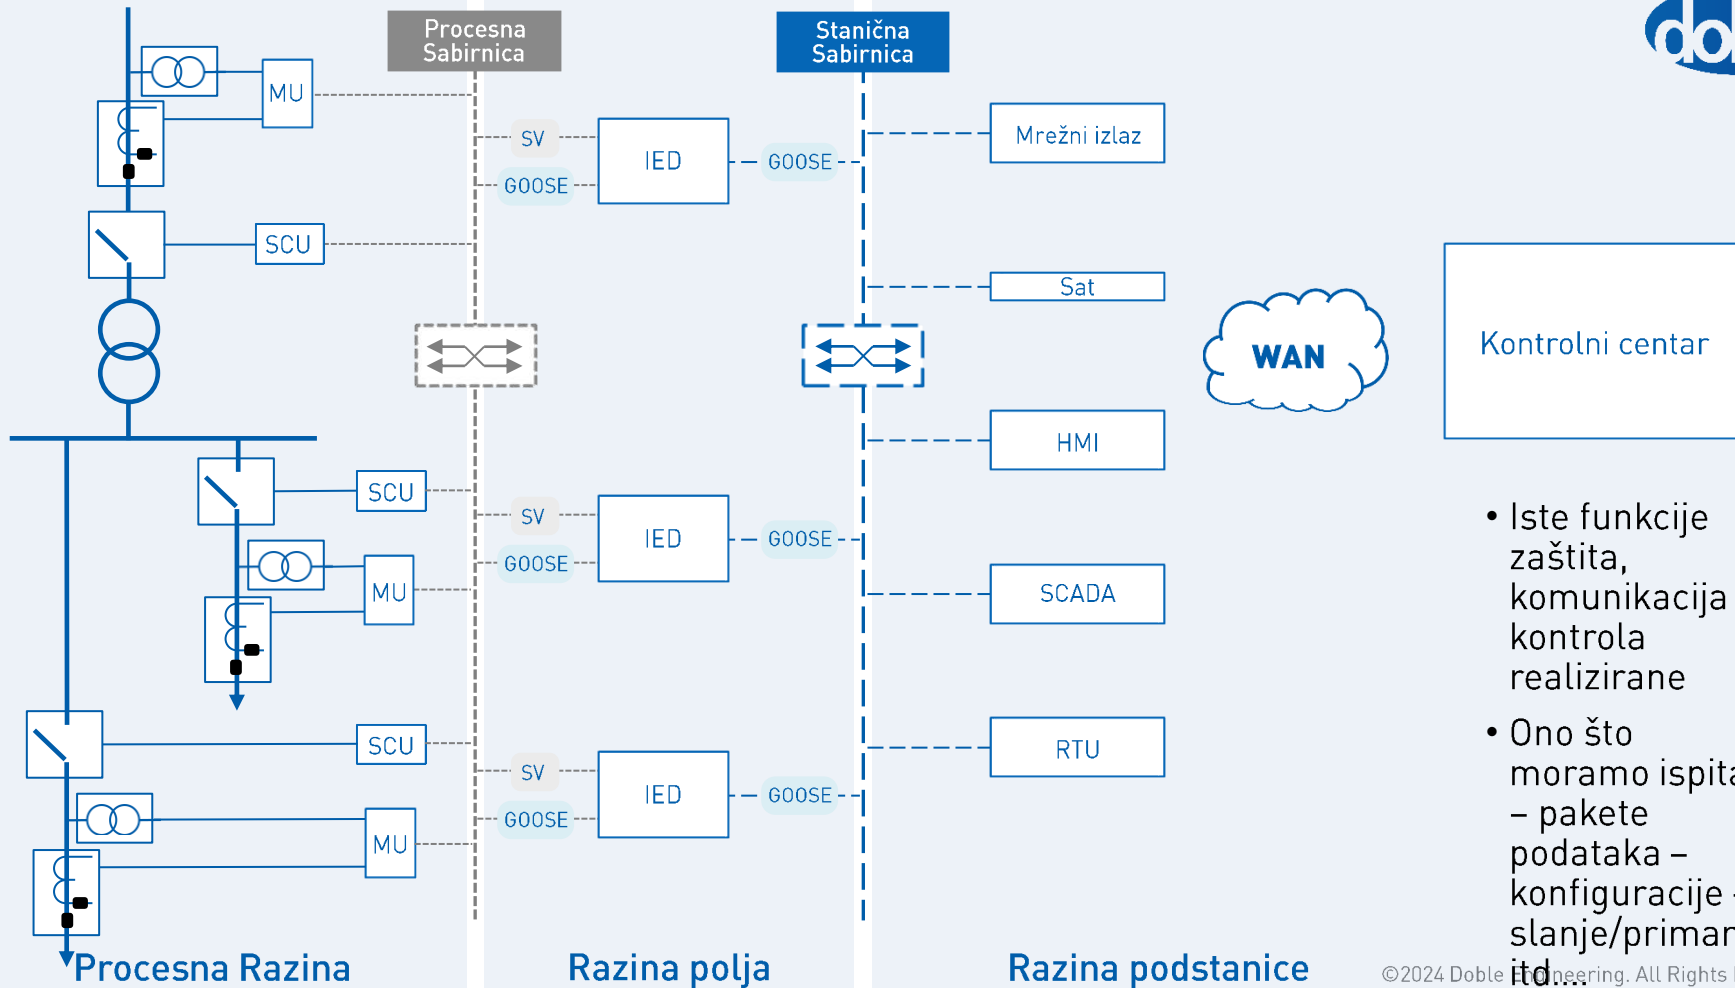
Procesna Sabirnica

Stanična Sabirnica

MU

SV

GOOSE

IED

GOOSE

Mrežni izlaz

SCU

Sat

WAN

Kontrolni centar

HMI

SCU

SV

GOOSE

IED

GOOSE

MU

SCADA

• Iste funkcije zaštita, komunikacija kontrola realizirane

SCU

SV

GOOSE

IED

GOOSE

RTU

MU

• Ono što moramo ispit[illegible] – pakete podataka – konfiguracije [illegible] slanje/primar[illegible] itd....

Procesna Razina

Razina polja

Razina podstanice

©2024 Doble Engineering. All Rights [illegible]